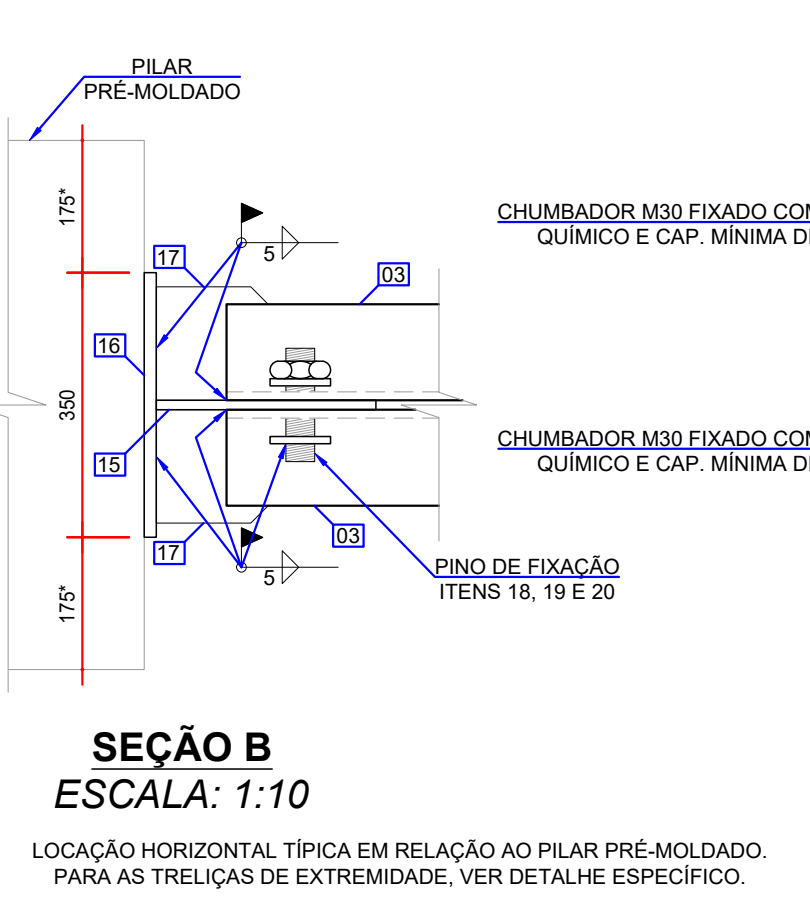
PILAR
PRÉ-MOLDADO

175*

350

175*

17

16

15

17

5

5

03

03

CHUMBADOR M30 FIXADO COM
QUÍMICO E CAP. MÍNIMA DE

CHUMBADOR M30 FIXADO COM
QUÍMICO E CAP. MÍNIMA DE

PINO DE FIXAÇÃO
ITENS 18, 19 E 20

SEÇÃO B
ESCALA: 1:10

LOCAÇÃO HORIZONTAL TÍPICA EM RELAÇÃO AO PILAR PRÉ-MOLDADO.
PARA AS TRELIÇAS DE EXTREMIDADE, VER DETALHE ESPECÍFICO.